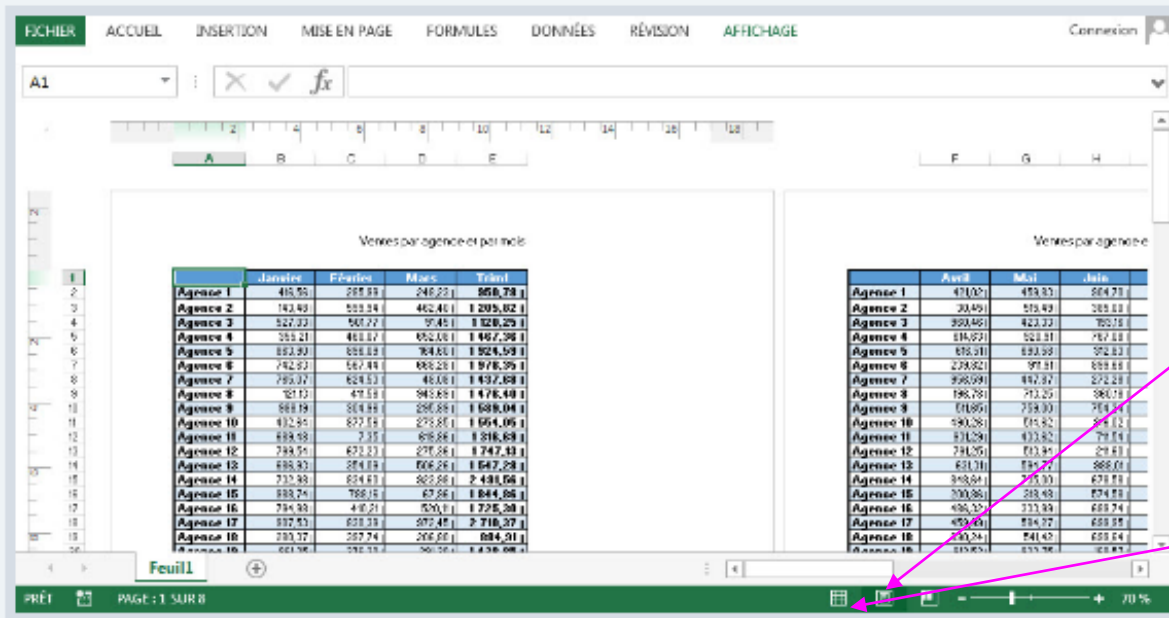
FICHIER ACCUEIL INSERTION MISE EN PAGE FORMULES DONNÉES RÉVISION AFFICHAGE Connexion

A1

A B C D E F G H

Ventes par agence et par mois

| | Janvier | Février | Mars | Trim1 |
|---|---|---|---|---|
| Agence 1 | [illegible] | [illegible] | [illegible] | 950,78 |
| Agence 2 | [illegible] | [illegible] | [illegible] | 1 205,82 |
| Agence 3 | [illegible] | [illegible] | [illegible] | 1 128,25 |
| Agence 4 | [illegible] | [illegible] | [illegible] | 1 467,96 |
| Agence 5 | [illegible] | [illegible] | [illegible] | 1 924,59 |
| Agence 6 | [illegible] | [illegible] | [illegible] | 1 976,35 |
| Agence 7 | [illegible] | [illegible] | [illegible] | 1 437,88 |
| Agence 8 | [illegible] | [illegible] | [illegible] | 1 476,40 |
| Agence 9 | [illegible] | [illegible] | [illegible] | 1 689,04 |
| Agence 10 | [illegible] | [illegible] | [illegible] | 1 664,05 |
| Agence 11 | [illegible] | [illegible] | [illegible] | 1 316,69 |
| Agence 12 | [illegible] | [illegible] | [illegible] | 1 747,13 |
| Agence 13 | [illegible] | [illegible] | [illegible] | 1 547,29 |
| Agence 14 | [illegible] | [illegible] | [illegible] | 2 498,56 |
| Agence 15 | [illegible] | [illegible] | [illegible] | 1 844,86 |
| Agence 16 | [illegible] | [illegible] | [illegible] | 1 725,38 |
| Agence 17 | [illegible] | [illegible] | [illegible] | 2 710,37 |
| Agence 18 | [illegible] | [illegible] | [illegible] | 804,91 |

Ventes par agence e

| | Avril | Mai | Juin |
|---|---|---|---|
| Agence 1 | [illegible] | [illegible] | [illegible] |
| Agence 2 | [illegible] | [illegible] | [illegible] |
| Agence 3 | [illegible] | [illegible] | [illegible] |
| Agence 4 | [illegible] | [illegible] | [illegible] |
| Agence 5 | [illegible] | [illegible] | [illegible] |
| Agence 6 | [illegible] | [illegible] | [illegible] |
| Agence 7 | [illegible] | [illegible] | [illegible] |
| Agence 8 | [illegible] | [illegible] | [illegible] |
| Agence 9 | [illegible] | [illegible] | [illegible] |
| Agence 10 | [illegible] | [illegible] | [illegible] |
| Agence 11 | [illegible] | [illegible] | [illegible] |
| Agence 12 | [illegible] | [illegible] | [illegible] |
| Agence 13 | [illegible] | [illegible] | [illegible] |
| Agence 14 | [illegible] | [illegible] | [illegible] |
| Agence 15 | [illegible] | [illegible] | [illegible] |
| Agence 16 | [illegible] | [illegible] | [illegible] |
| Agence 17 | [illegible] | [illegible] | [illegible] |
| Agence 18 | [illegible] | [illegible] | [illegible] |

Feuil1

PRÊT PAGE : 1 SUR 8 70 %